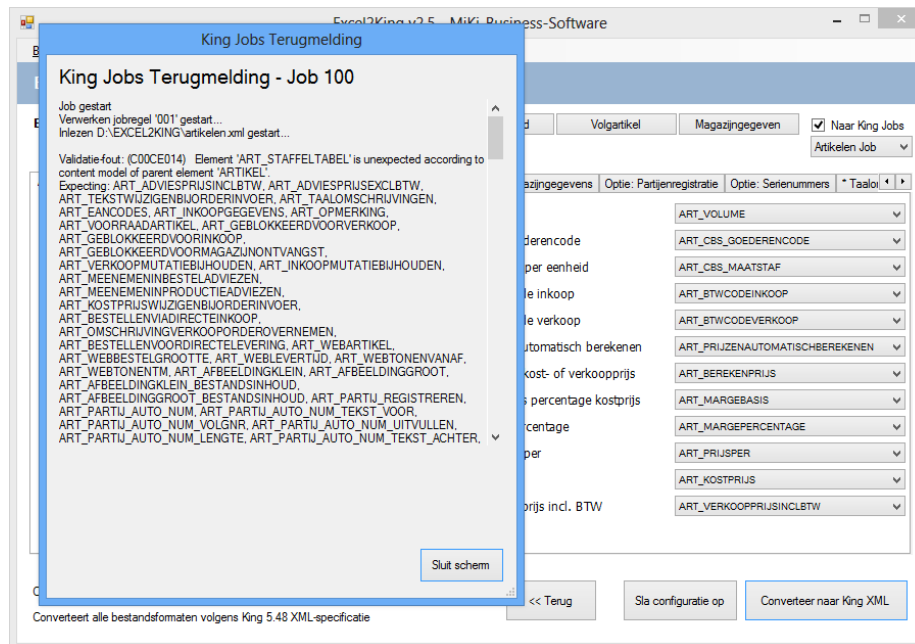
Excel2King v2.5 - MiKi Business-Software

King Jobs Terugmelding

King Jobs Terugmelding - Job 100

Job gestart
Verwerken jobregel '001' gestart...
Inlezen D:\EXCEL2KING\artikelen.xml gestart...

Validatie-fout: (C00CE014) Element 'ART_STAFFELTABEL' is unexpected according to content model of parent element 'ARTIKEL'.
Expecting: ART_ADVIESPRIJSINCLBTW, ART_ADVIESPRIJSEXCLBTW, ART_TEKSTWIJZIGENBIJORDERINVOER, ART_TAALOMSCHRIJVINGEN, ART_EANCODES, ART_INKOOPGEGEVENS, ART_OPMERKING, ART_VOORRAADARTIKEL, ART_GEBLOKKEERDVOORVERKOOP, ART_GEBLOKKEERDVOORINKOOP, ART_GEBLOKKEERDVOORMAGAZIJNONTVANGST, ART_VERKOOPMUTATIEBIJHOUDEN, ART_INKOOPMUTATIEBIJHOUDEN, ART_MEENEMENINBESTELADVIEZEN, ART_MEENEMENINPRODUCTIEADVIEZEN, ART_KOSTPRIJSWIJZIGENBIJORDERINVOER, ART_BESTELLENVIADIRECTEINKOOP, ART_OMSCHRIJVINGVERKOOPORDEROVERNEMEN, ART_BESTELLENVOORDIRECTELEVERING, ART_WEBARTIKEL, ART_WEBBESTELGROOTTE, ART_WEBLEVERTIJD, ART_WEBTONENVANAF, ART_WEBTONENTM, ART_AFBEELDINGKLEIN, ART_AFBEELDINGGROOT, ART_AFBEELDINGKLEIN_BESTANDSINHOUD, ART_AFBEELDINGGROOT_BESTANDSINHOUD, ART_PARTIJ_REGISTREREN, ART_PARTIJ_AUTO_NUM, ART_PARTIJ_AUTO_NUM_TEKST_VOOR, ART_PARTIJ_AUTO_NUM_VOLGNR, ART_PARTIJ_AUTO_NUM_UITVULLEN, ART_PARTIJ_AUTO_NUM_LENGTE, ART_PARTIJ_AUTO_NUM_TEKST_ACHTER,

Sluit scherm

d | Volgartikel | Magazijngegevens
Naar King Jobs
Artikelen Job

azijngegevens | Optie: Partijenregistratie | Optie: Serienummers | * Taalo

ART_VOLUME
derencode | ART_CBS_GOEDERENCODE
per eenheid | ART_CBS_MAATSTAF
le inkoop | ART_BTWCODEINKOOP
le verkoop | ART_BTWCODEVERKOOP
utomatisch berekenen | ART_PRIJZENAUTOMATISCHBEREKENEN
kost- of verkoopprijs | ART_BEREKENPRIJS
s percentage kostprijs | ART_MARGEBASIS
rcentage | ART_MARGEPERCENTAGE
per | ART_PRIJSPER
ART_KOSTPRIJS
prijs incl. BTW | ART_VERKOOPPRIJSINCLBTW

<< Terug | Sla configuratie op | Converteer naar King XML

Converteert alle bestandsformaten volgens King 5.48 XML-specificatie